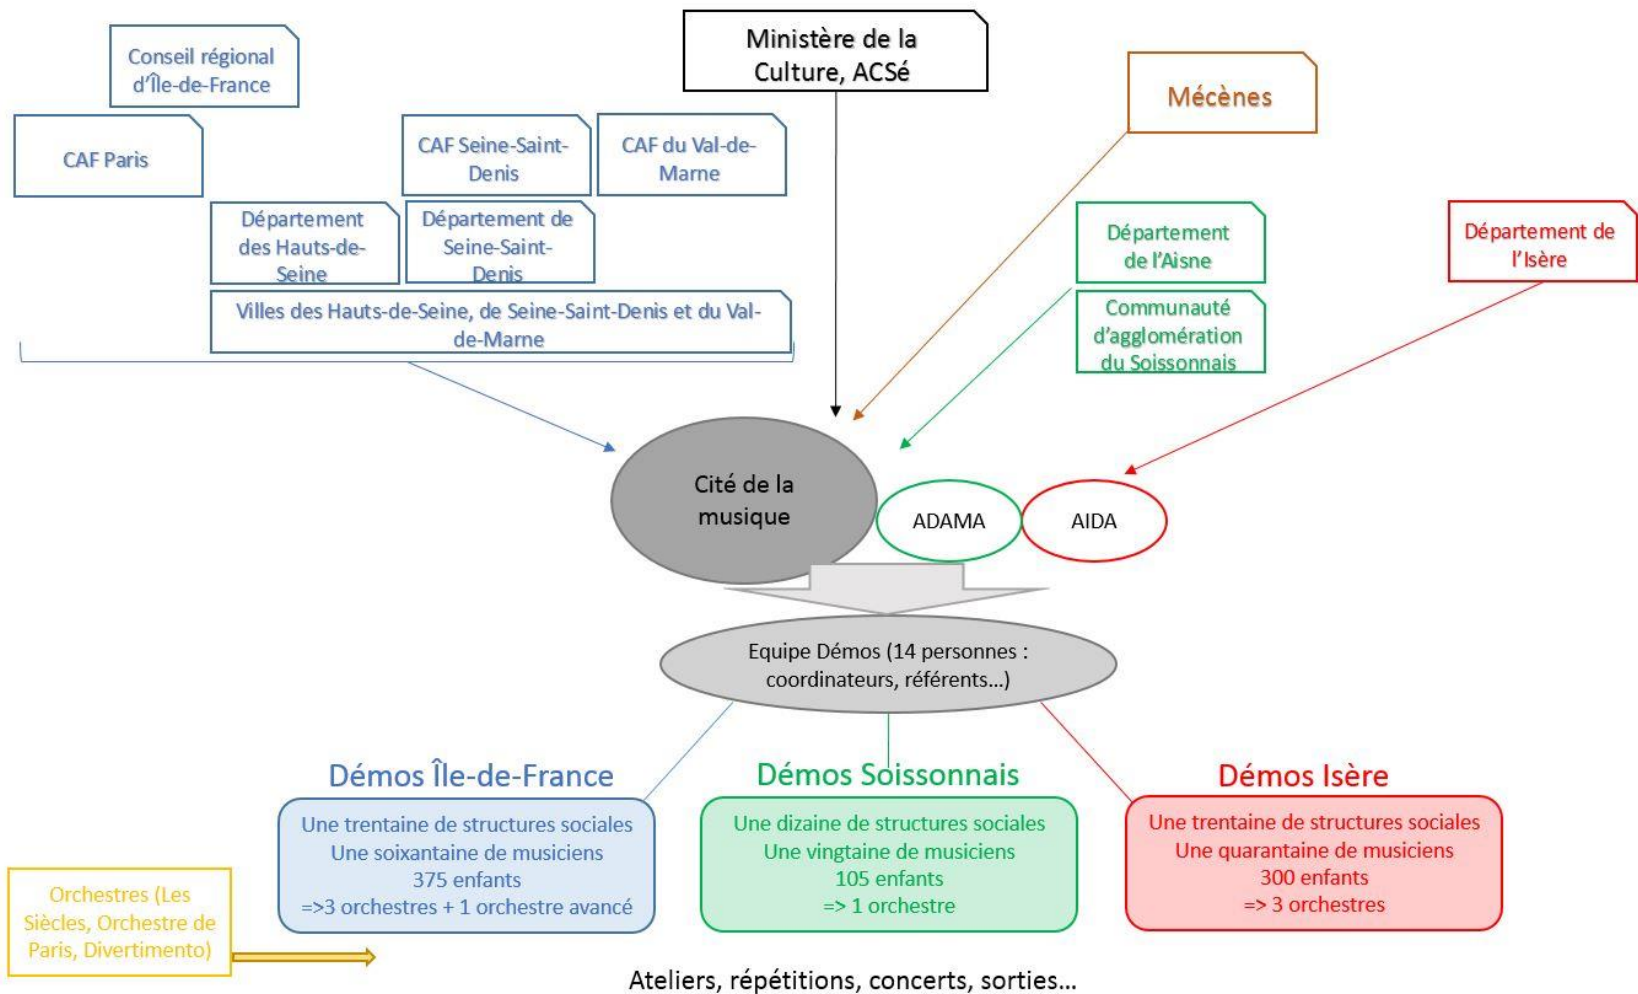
Conseil régional d'Île-de-France

CAF Paris

CAF Seine-Saint-Denis

CAF du Val-de-Marne

Département des Hauts-de-Seine

Département de Seine-Saint-Denis

Villes des Hauts-de-Seine, de Seine-Saint-Denis et du Val-de-Marne

Ministère de la Culture, ACSé

Mécènes

Département de l'Aisne

Communauté d'agglomération du Soissonnais

Département de l'Isère

Cité de la musique

ADAMA

AIDA

Equipe Démos (14 personnes : coordinateurs, référents…)

Démos Île-de-France

Une trentaine de structures sociales
Une soixantaine de musiciens
375 enfants
=>3 orchestres + 1 orchestre avancé

Démos Soissonnais

Une dizaine de structures sociales
Une vingtaine de musiciens
105 enfants
=> 1 orchestre

Démos Isère

Une trentaine de structures sociales
Une quarantaine de musiciens
300 enfants
=> 3 orchestres

Orchestres (Les Siècles, Orchestre de Paris, Divertimento)

Ateliers, répétitions, concerts, sorties…